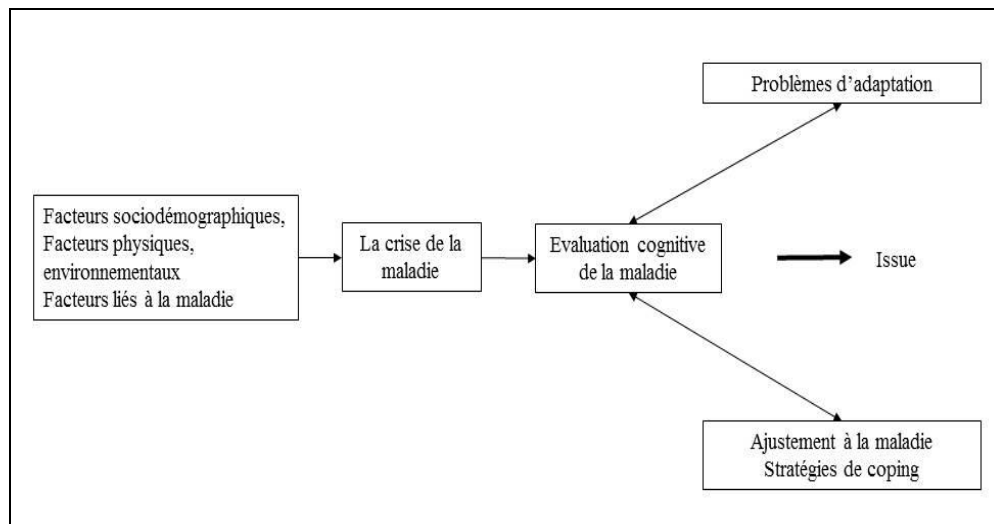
Problèmes d'adaptation

Facteurs sociodémographiques, Facteurs physiques, environnementaux Facteurs liés à la maladie

La crise de la maladie

Evaluation cognitive de la maladie

Issue

Ajustement à la maladie Stratégies de coping